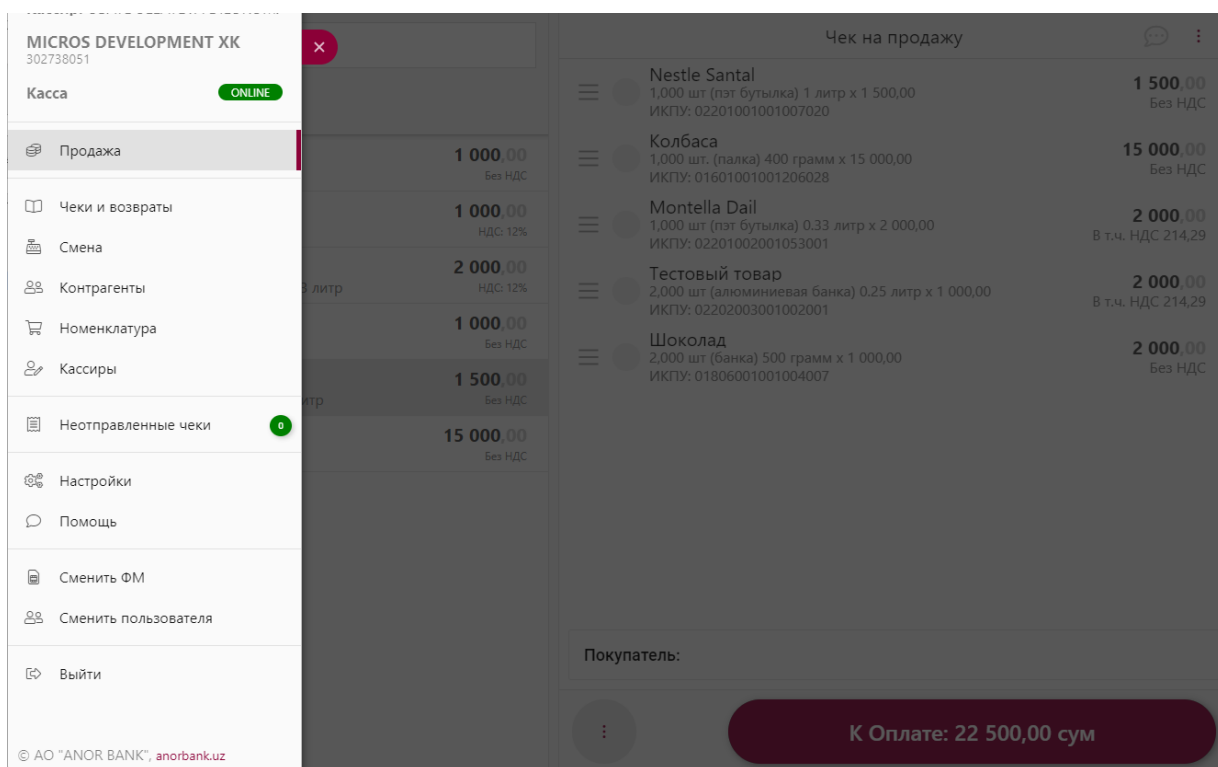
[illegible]
MICROS DEVELOPMENT XK
302738051
Касса ONLINE

Продажа

Чеки и возвраты
Смена
Контрагенты
Номенклатура
Кассиры

Неотправленные чеки 0

Настройки
Помощь

Сменить ФМ
Сменить пользователя

Выйти

© АО "ANOR BANK", anorbank.uz

×

1 000,00
Без НДС

1 000,00
НДС: 12%

2 000,00
3 литр НДС: 12%

1 000,00
Без НДС

1 500,00
итр Без НДС

15 000,00
Без НДС

Чек на продажу

Nestle Santal
1,000 шт (пэт бутылка) 1 литр x 1 500,00
ИКПУ: 02201001001007020
1 500,00
Без НДС

Колбаса
1,000 шт. (палка) 400 грамм x 15 000,00
ИКПУ: 01601001001206028
15 000,00
Без НДС

Montella Dail
1,000 шт (пэт бутылка) 0.33 литр x 2 000,00
ИКПУ: 02201002001053001
2 000,00
В т.ч. НДС 214,29

Тестовый товар
2,000 шт (алюминиевая банка) 0.25 литр x 1 000,00
ИКПУ: 02202003001002001
2 000,00
В т.ч. НДС 214,29

Шоколад
2,000 шт (банка) 500 грамм x 1 000,00
ИКПУ: 01806001001004007
2 000,00
Без НДС

Покупатель:

К Оплате: 22 500,00 сум